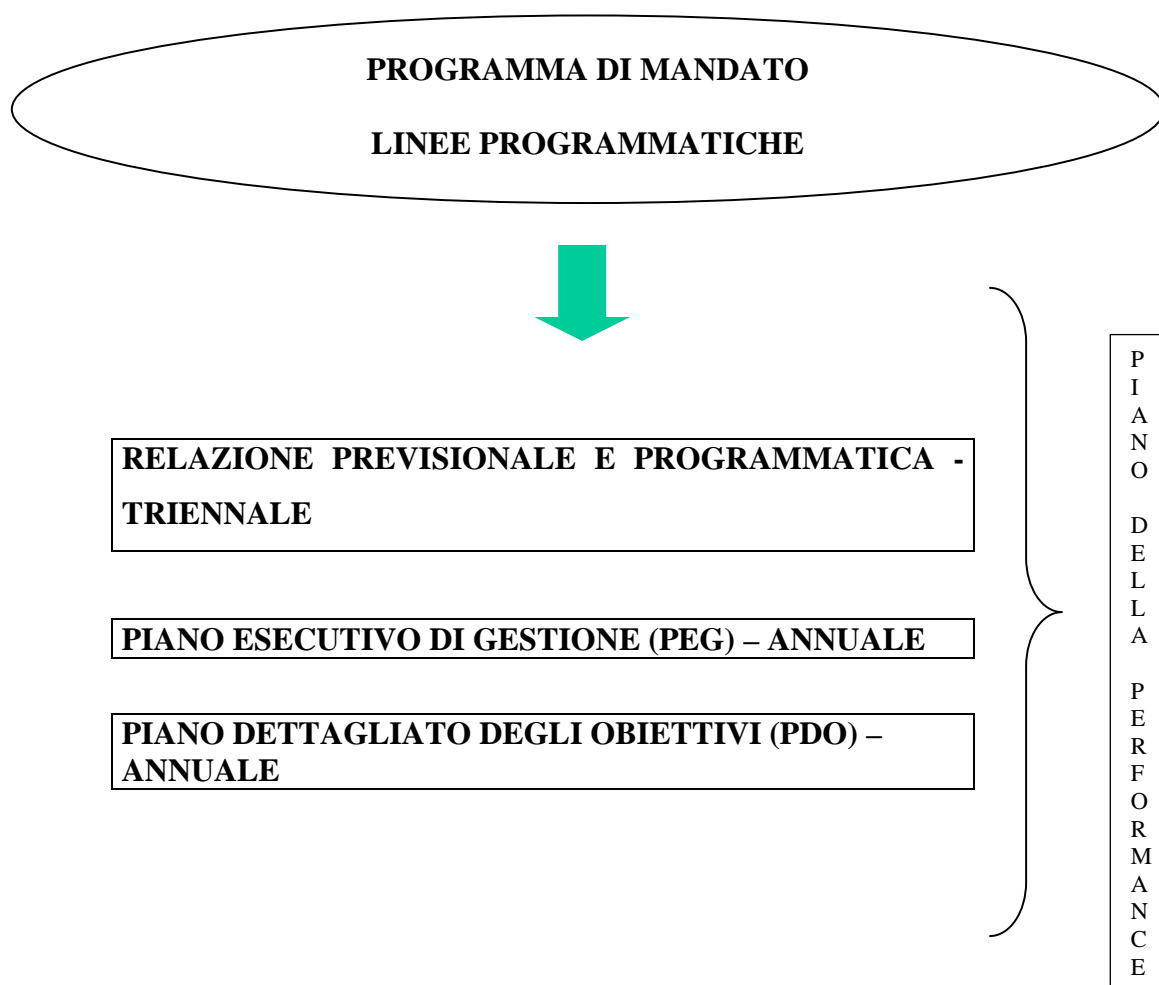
PROGRAMMA DI MANDATO

LINEE PROGRAMMATICHE

RELAZIONE PREVISIONALE E PROGRAMMATICA - TRIENNALE

PIANO ESECUTIVO DI GESTIONE (PEG) – ANNUALE

PIANO DETTAGLIATO DEGLI OBIETTIVI (PDO) – ANNUALE

PIANO DELLA PERFORMANCE